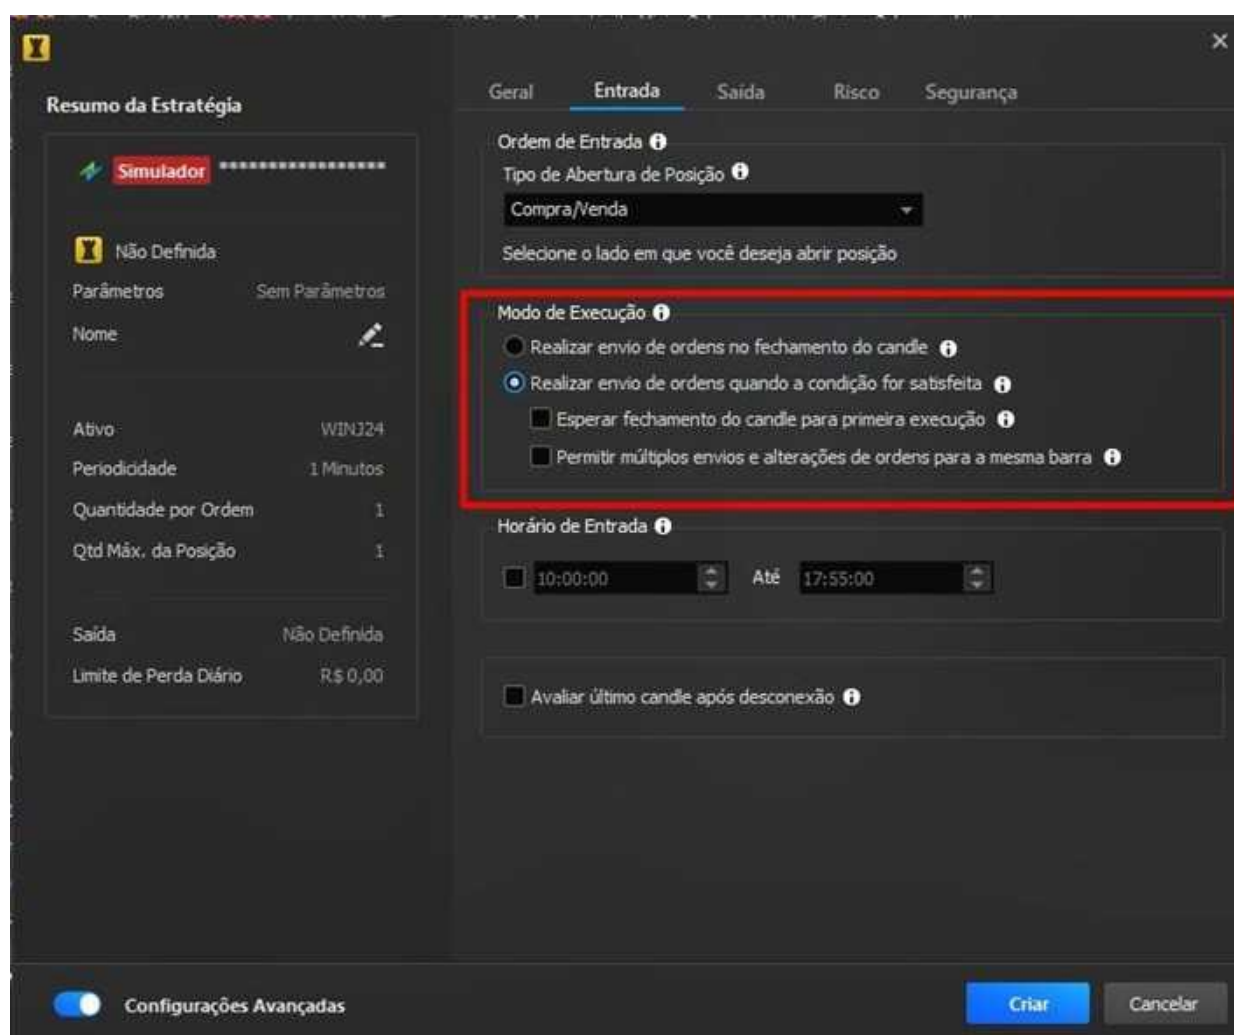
Resumo da Estratégia

Simulador ****************

Não Definida

Parâmetros Sem Parâmetros

Nome

Ativo WINJ24

Periodicidade 1 Minutos

Quantidade por Ordem 1

Qtd Máx. da Posição 1

Saída Não Definida

Limite de Perda Diário R$ 0,00

Geral Entrada Saída Risco Segurança

Ordem de Entrada

Tipo de Abertura de Posição

Compra/Venda

Selecione o lado em que você deseja abrir posição

Modo de Execução

Realizar envio de ordens no fechamento do candle

Realizar envio de ordens quando a condição for satisfeita

Esperar fechamento do candle para primeira execução

Permitir múltiplos envios e alterações de ordens para a mesma barra

Horário de Entrada

10:00:00 Até 17:55:00

Avaliar último candle após desconexão

Configurações Avançadas

Criar Cancelar